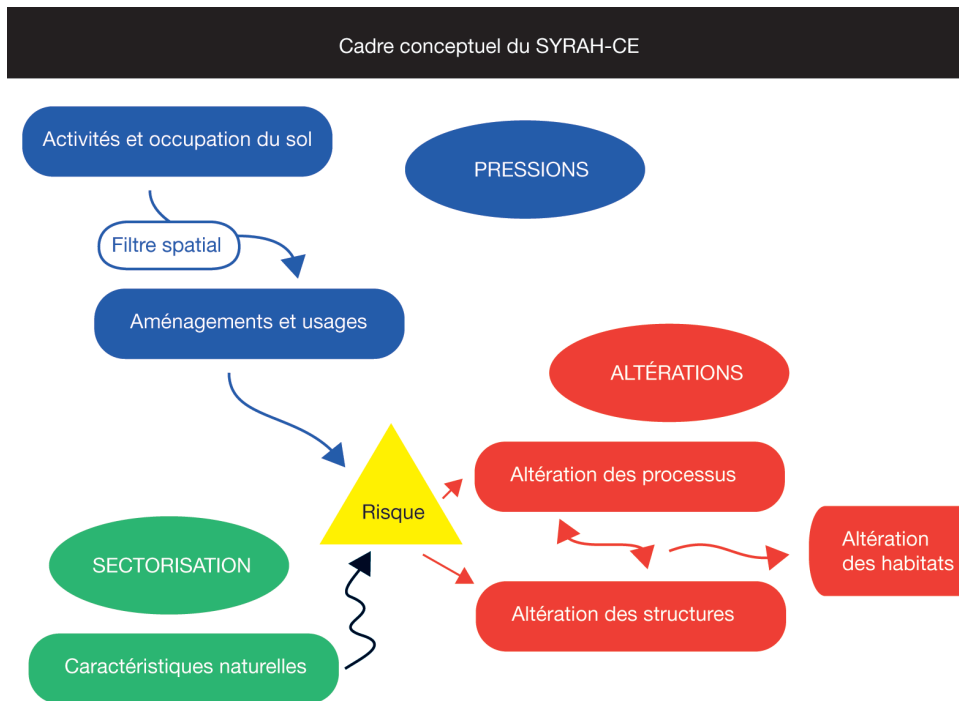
Cadre conceptuel du SYRAH-CE

Activités et occupation du sol

PRESSIONS

Filtre spatial

Aménagements et usages

ALTÉRATIONS

Risque

Altération des processus

SECTORISATION

Altération des habitats

Altération des structures

Caractéristiques naturelles